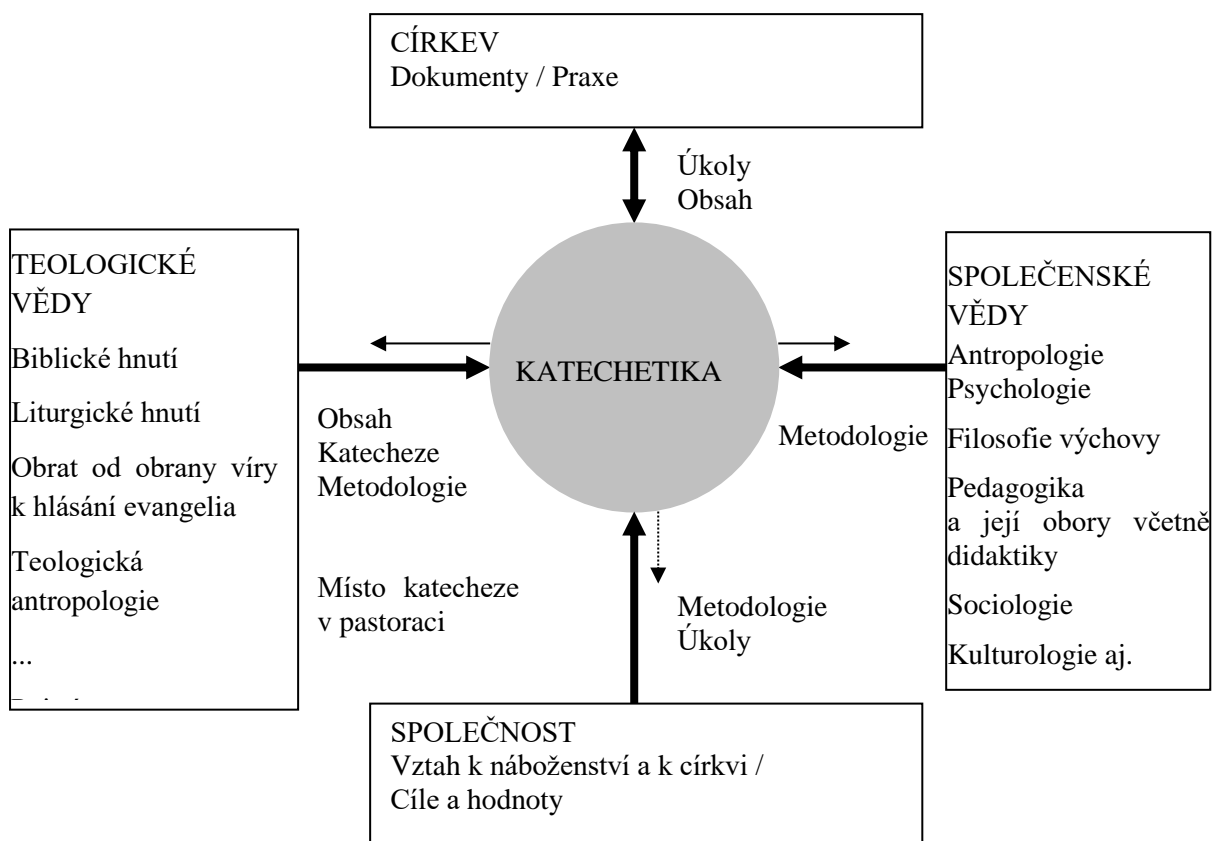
CÍRKEV
Dokumenty / Praxe

Úkoly
Obsah

TEOLOGICKÉ VĚDY
Biblické hnutí
Liturgické hnutí
Obrat od obrany víry k hlásání evangelia
Teologická antropologie
...
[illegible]

KATECHETIKA

Obsah
Katecheze
Metodologie

Místo katecheze v pastoraci

Metodologie

SPOLEČENSKÉ VĚDY
Antropologie
Psychologie
Filosofie výchovy
Pedagogika a její obory včetně didaktiky
Sociologie
Kulturologie aj.

Metodologie
Úkoly

SPOLEČNOST
Vztah k náboženství a k církvi /
Cíle a hodnoty